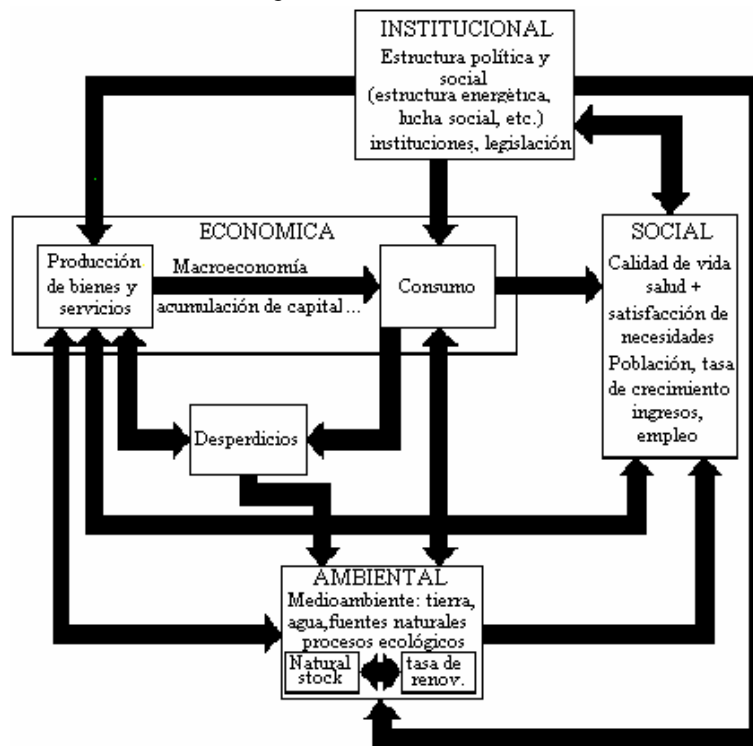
INSTITUCIONAL
Estructura política y social (estructura energética, lucha social, etc.) instituciones, legislación

ECONOMICA

Producción de bienes y servicios

Macroeconomía acumulación de capital...

Consumo

SOCIAL
Calidad de vida salud + satisfacción de necesidades
Población, tasa de crecimiento ingresos, empleo

Desperdicios

AMBIENTAL
Medioambiente: tierra, agua,fuentes naturales procesos ecológicos

Natural stock

tasa de renov.